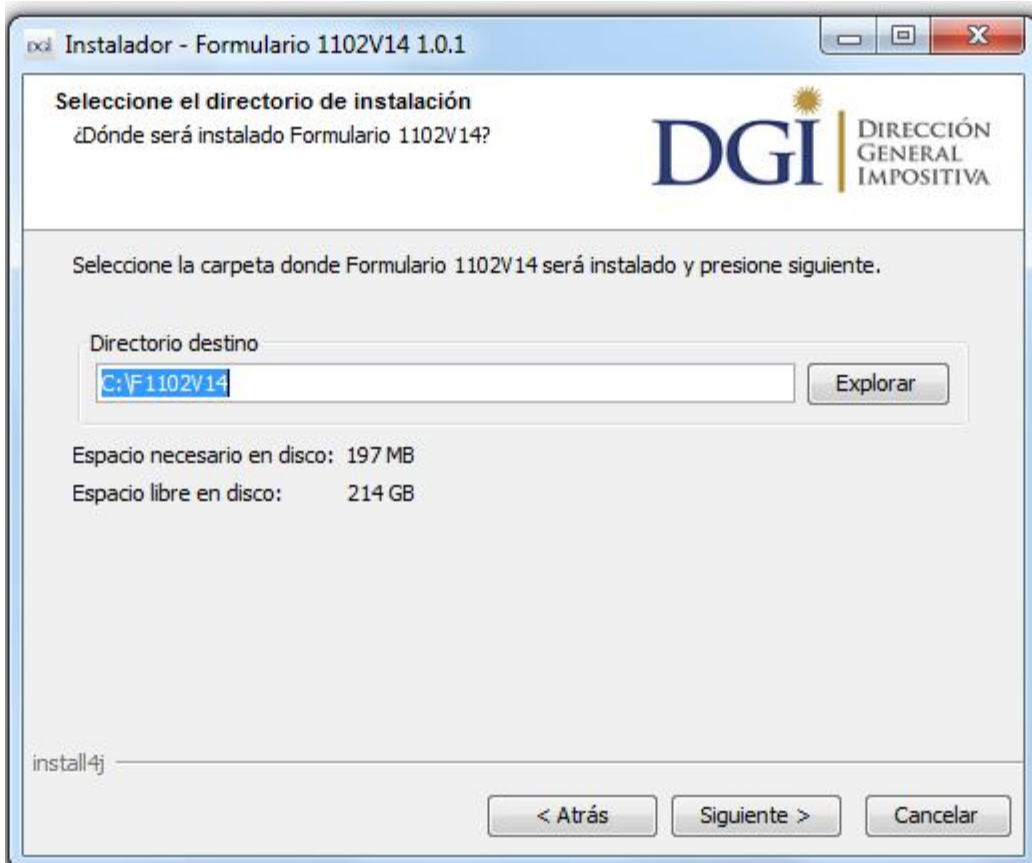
Instalador - Formulario 1102V14 1.0.1

Seleccione el directorio de instalación
¿Dónde será instalado Formulario 1102V14?

DGI Dirección General Impositiva

Seleccione la carpeta donde Formulario 1102V14 será instalado y presione siguiente.

Directorio destino
C:\F1102V14
Explorar

Espacio necesario en disco: 197 MB
Espacio libre en disco: 214 GB

install4j

< Atrás
Siguiente >
Cancelar